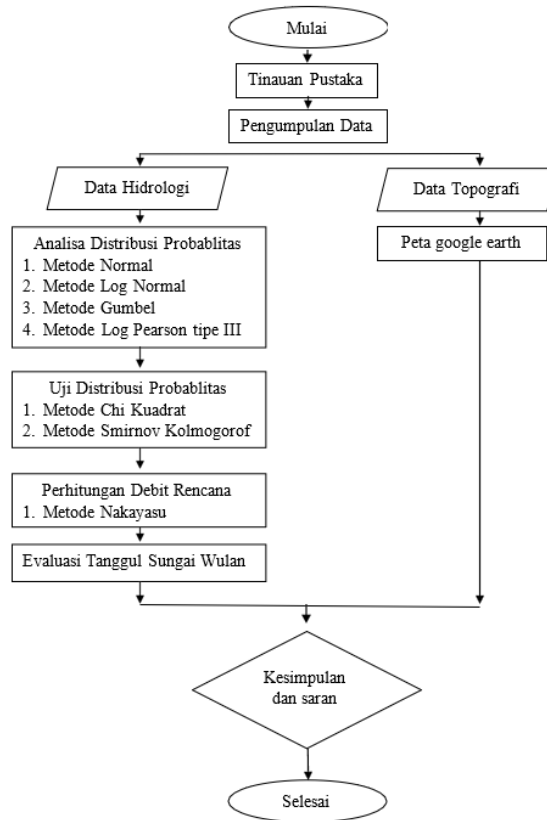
Mulai

Tinauan Pustaka

Pengumpulan Data

Data Hidrologi

Data Topografi

Analisa Distribusi Probablitas
1. Metode Normal
2. Metode Log Normal
3. Metode Gumbel
4. Metode Log Pearson tipe III

Peta google earth

Uji Distribusi Probablitas
1. Metode Chi Kuadrat
2. Metode Smirnov Kolmogorof

Perhitungan Debit Rencana
1. Metode Nakayasu

Evaluasi Tanggul Sungai Wulan

Kesimpulan dan saran

Selesai